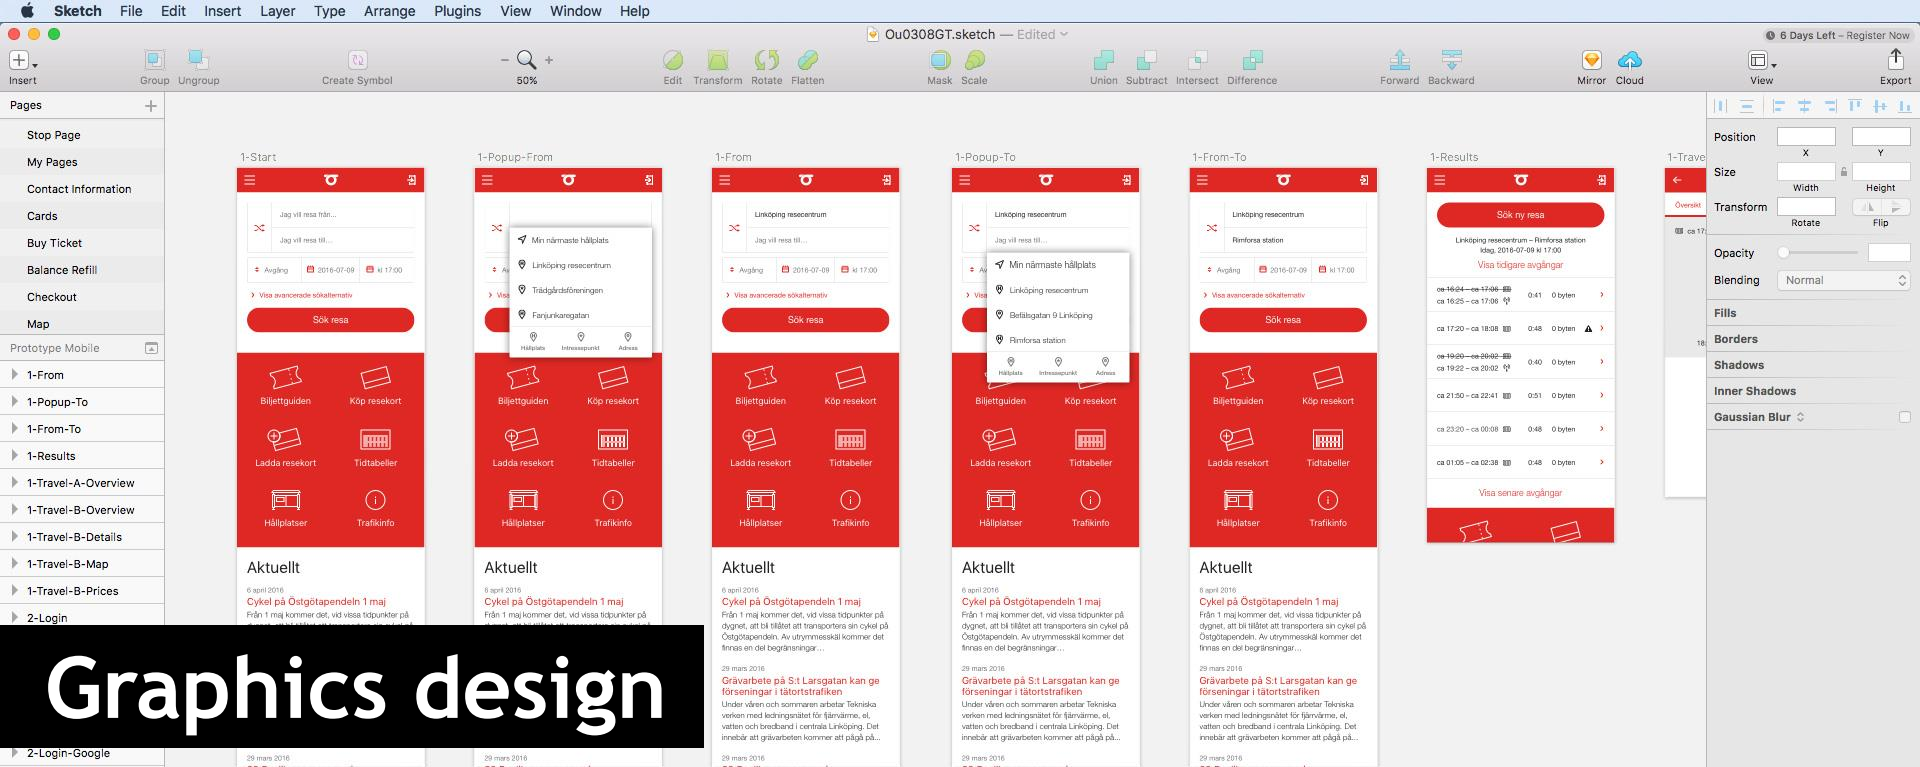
Sketch File Edit Insert Layer Type Arrange Plugins View Window Help

Ou0308GT.sketch — Edited

6 Days Left – Register Now

Insert Group Ungroup Create Symbol 50% Edit Transform Rotate Flatten Mask Scale Union Subtract Intersect Difference Forward Backward Mirror Cloud View Export

Pages

Stop Page
My Pages
Contact Information
Cards
Buy Ticket
Balance Refill
Checkout
Map
Prototype Mobile
1-From
1-Popup-To
1-From-To
1-Results
1-Travel-A-Overview
1-Travel-B-Overview
1-Travel-B-Details
1-Travel-B-Map
1-Travel-B-Prices
2-Login
2-Login-Google

1-Start 1-Popup-From 1-From 1-Popup-To 1-From-To 1-Results 1-Trave

Jag vill resa från...
Jag vill resa till...
Avgång 2016-07-09 kl 17:00
Visa avancerade sökalternativ
Sök resa

Min närmaste hållplats
Linköping resecentrum
Trädgårdsföreningen
Fanjunkaregatan
Hållplats Intressepunkt Adress

Biljettguiden Köp resekort
Ladda resekort Tidtabeller
Hållplatser Trafikinfo

Aktuellt
6 april 2016
Cykel på Östgötapendeln 1 maj
Från 1 maj kommer det, vid vissa tidpunkter på dygnet, att bli tillåtet att transportera sin cykel på Östgötapendeln. Av utrymmesskäl kommer det finnas en del begränsningar...

29 mars 2016
Grävarbete på S:t Larsgatan kan ge förseningar i tätortstrafiken
Under våren och sommaren arbetar Tekniska verken med ledningsnätet för fjärrvärme, el, vatten och bredband i centrala Linköping. Det innebär att grävarbeten kommer att pågå på...

29 mars 2016

Linköping resecentrum
Befälsgatan 9 Linköping
Rimforsa station

Sök ny resa
Linköping resecentrum – Rimforsa station
Idag, 2016-07-09 kl 17:00
Visa tidigare avgångar
ca 16:24 – ca 17:06 0:41 0 byten
ca 16:25 – ca 17:06
ca 17:20 – ca 18:08 0:48 0 byten
ca 19:20 – ca 20:02 0:40 0 byten
ca 19:22 – ca 20:02
ca 21:50 – ca 22:41 0:51 0 byten
ca 23:20 – ca 00:08 0:48 0 byten
ca 01:05 – ca 02:38 0:48 0 byten
Visa senare avgångar

Översikt

Position X Y
Size Width Height
Transform Rotate Flip
Opacity
Blending Normal
Fills
Borders
Shadows
Inner Shadows
Gaussian Blur

Graphics design